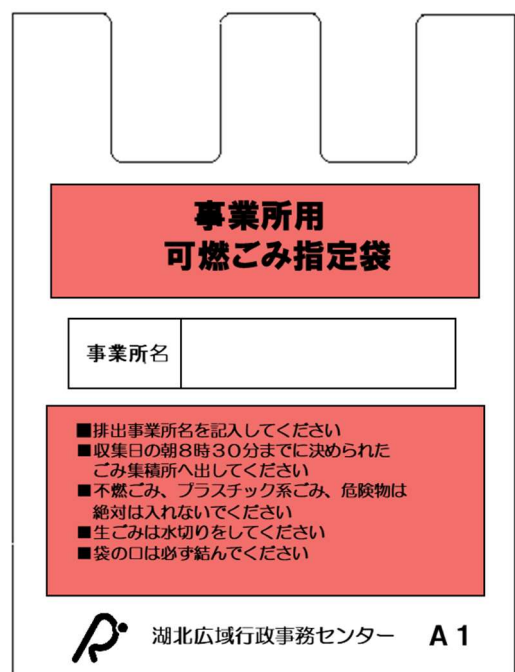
事業所用
可燃ごみ指定袋

| 事業所名 | |
|---|---|

■排出事業所名を記入してください
■収集日の朝8時30分までに決められたごみ集積所へ出してください
■不燃ごみ、プラスチック系ごみ、危険物は絶対は入れないでください
■生ごみは水切りをしてください
■袋の口は必ず結んでください

湖北広域行政事務センター　A 1